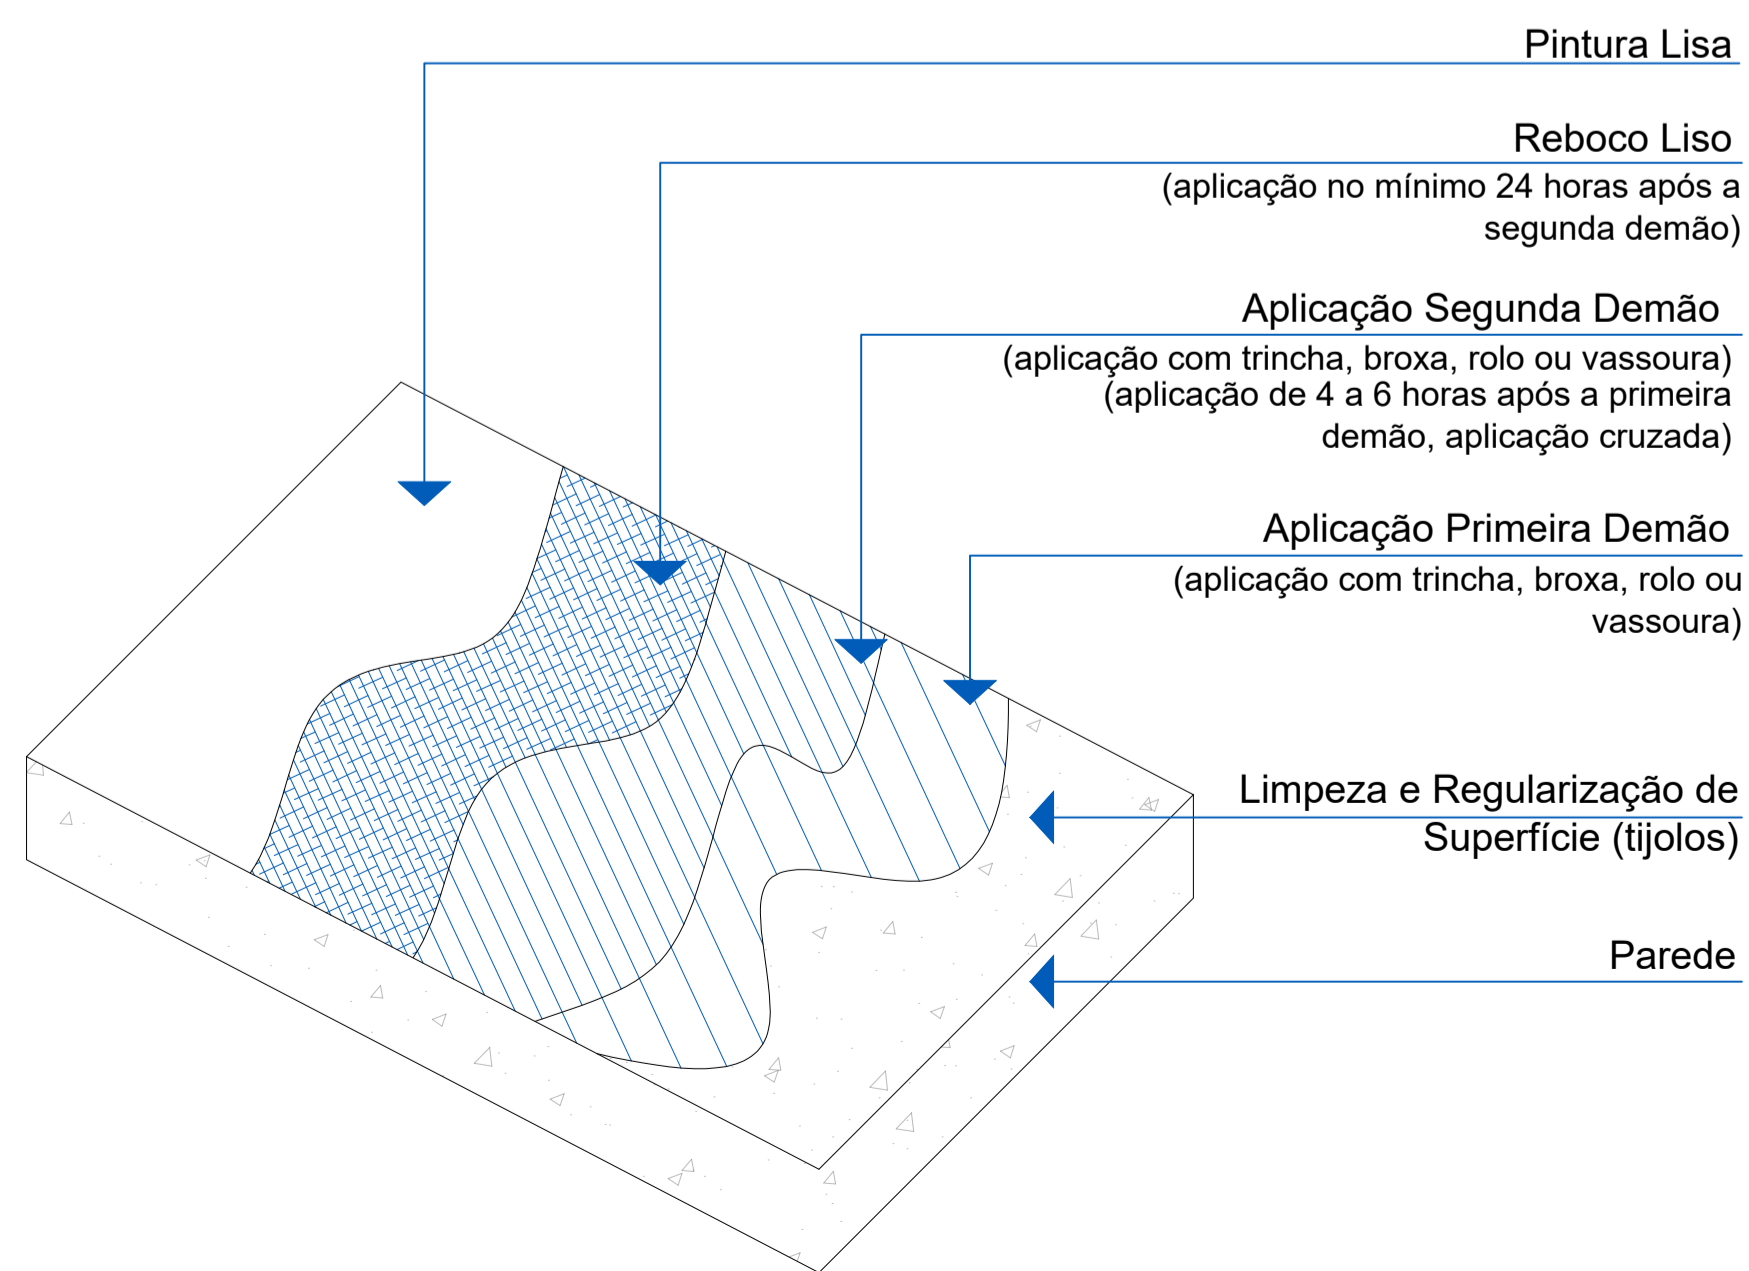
Pintura Lisa

Reboco Liso
(aplicação no mínimo 24 horas após a segunda demão)

Aplicação Segunda Demão
(aplicação com trincha, broxa, rolo ou vassoura)
(aplicação de 4 a 6 horas após a primeira demão, aplicação cruzada)

Aplicação Primeira Demão
(aplicação com trincha, broxa, rolo ou vassoura)

Limpeza e Regularização de Superfície (tijolos)

Parede